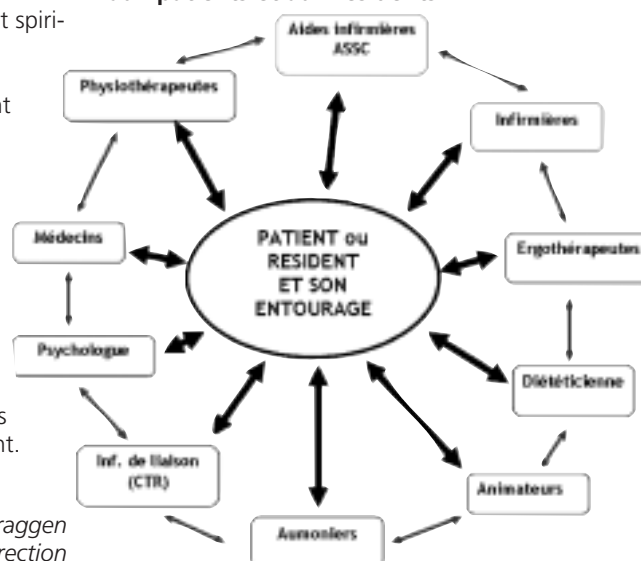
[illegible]
t spiri-

nt

s
nt.

raggen
rection

Aides infirmières ASSC

Physiothérapeutes

Infirmières

Médecins

PATIENT ou RESIDENT ET SON ENTOURAGE

Ergothérapeutes

Psychologue

Diététicienne

Inf. de liaison (CTR)

Animateurs

Aumoniers